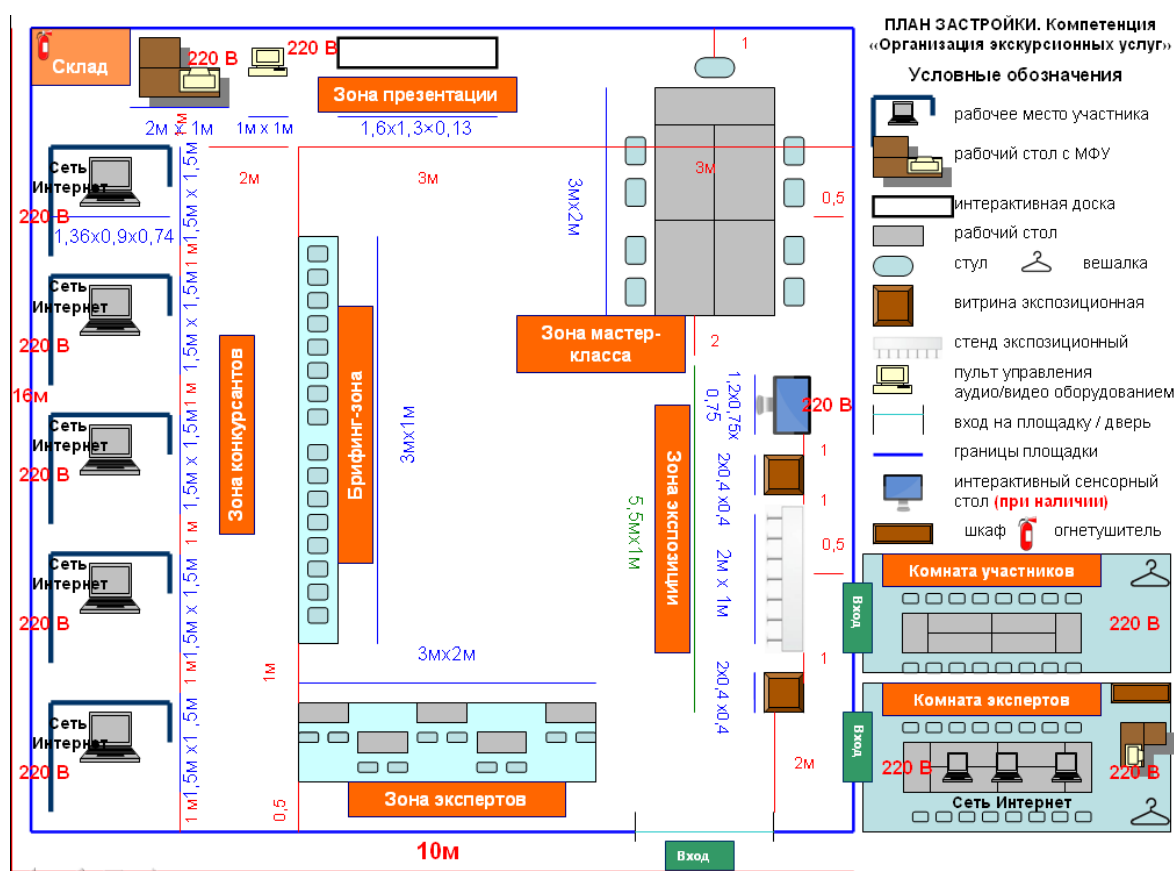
ПЛАН ЗАСТРОЙКИ. Компетенция «Организация экскурсионных услуг»

Условные обозначения

рабочее место участника
рабочий стол с МФУ
интерактивная доска
рабочий стол
стул
вешалка
витрина экспозиционная
стенд экспозиционный
пульт управления аудио/видео оборудованием
вход на площадку / дверь
границы площадки
интерактивный сенсорный стол (при наличии)
шкаф
огнетушитель

Склад
220 В
220 В
Зона презентации
2м х 1м
1м х 1м
1,6х1,3×0,13
1
3м
0,5
3мх2м
Сеть Интернет
220 В
1,36х0,9х0,74
2м
3м
1,5м х 1,5м
1,5м х 1,5м
1 м
1,5м х 1,5м
1 м
1,5м х 1,5м
1 м
1,5м х 1,5м
1 м
1,5м х 1,5м
1 м
1,5м х 1,5м
1 м
Сеть Интернет
220 В
16м
Сеть Интернет
220 В
Сеть Интернет
220 В
Сеть Интернет
220 В
Зона конкурсантов
Брифинг-зона
3мх1м
Зона мастер-класса
2
1,2х0,75х 0,75
220 В
1
Зона экспозиции
5,5мх1м
2х0,4х0,4
1
2м х 1м
0,5
2х0,4х0,4
1
Комната участников
Вход
220 В
Комната экспертов
Вход
220 В
220 В
Сеть Интернет
1м
3мх2м
0,5
Зона экспертов
2м
10м
Вход